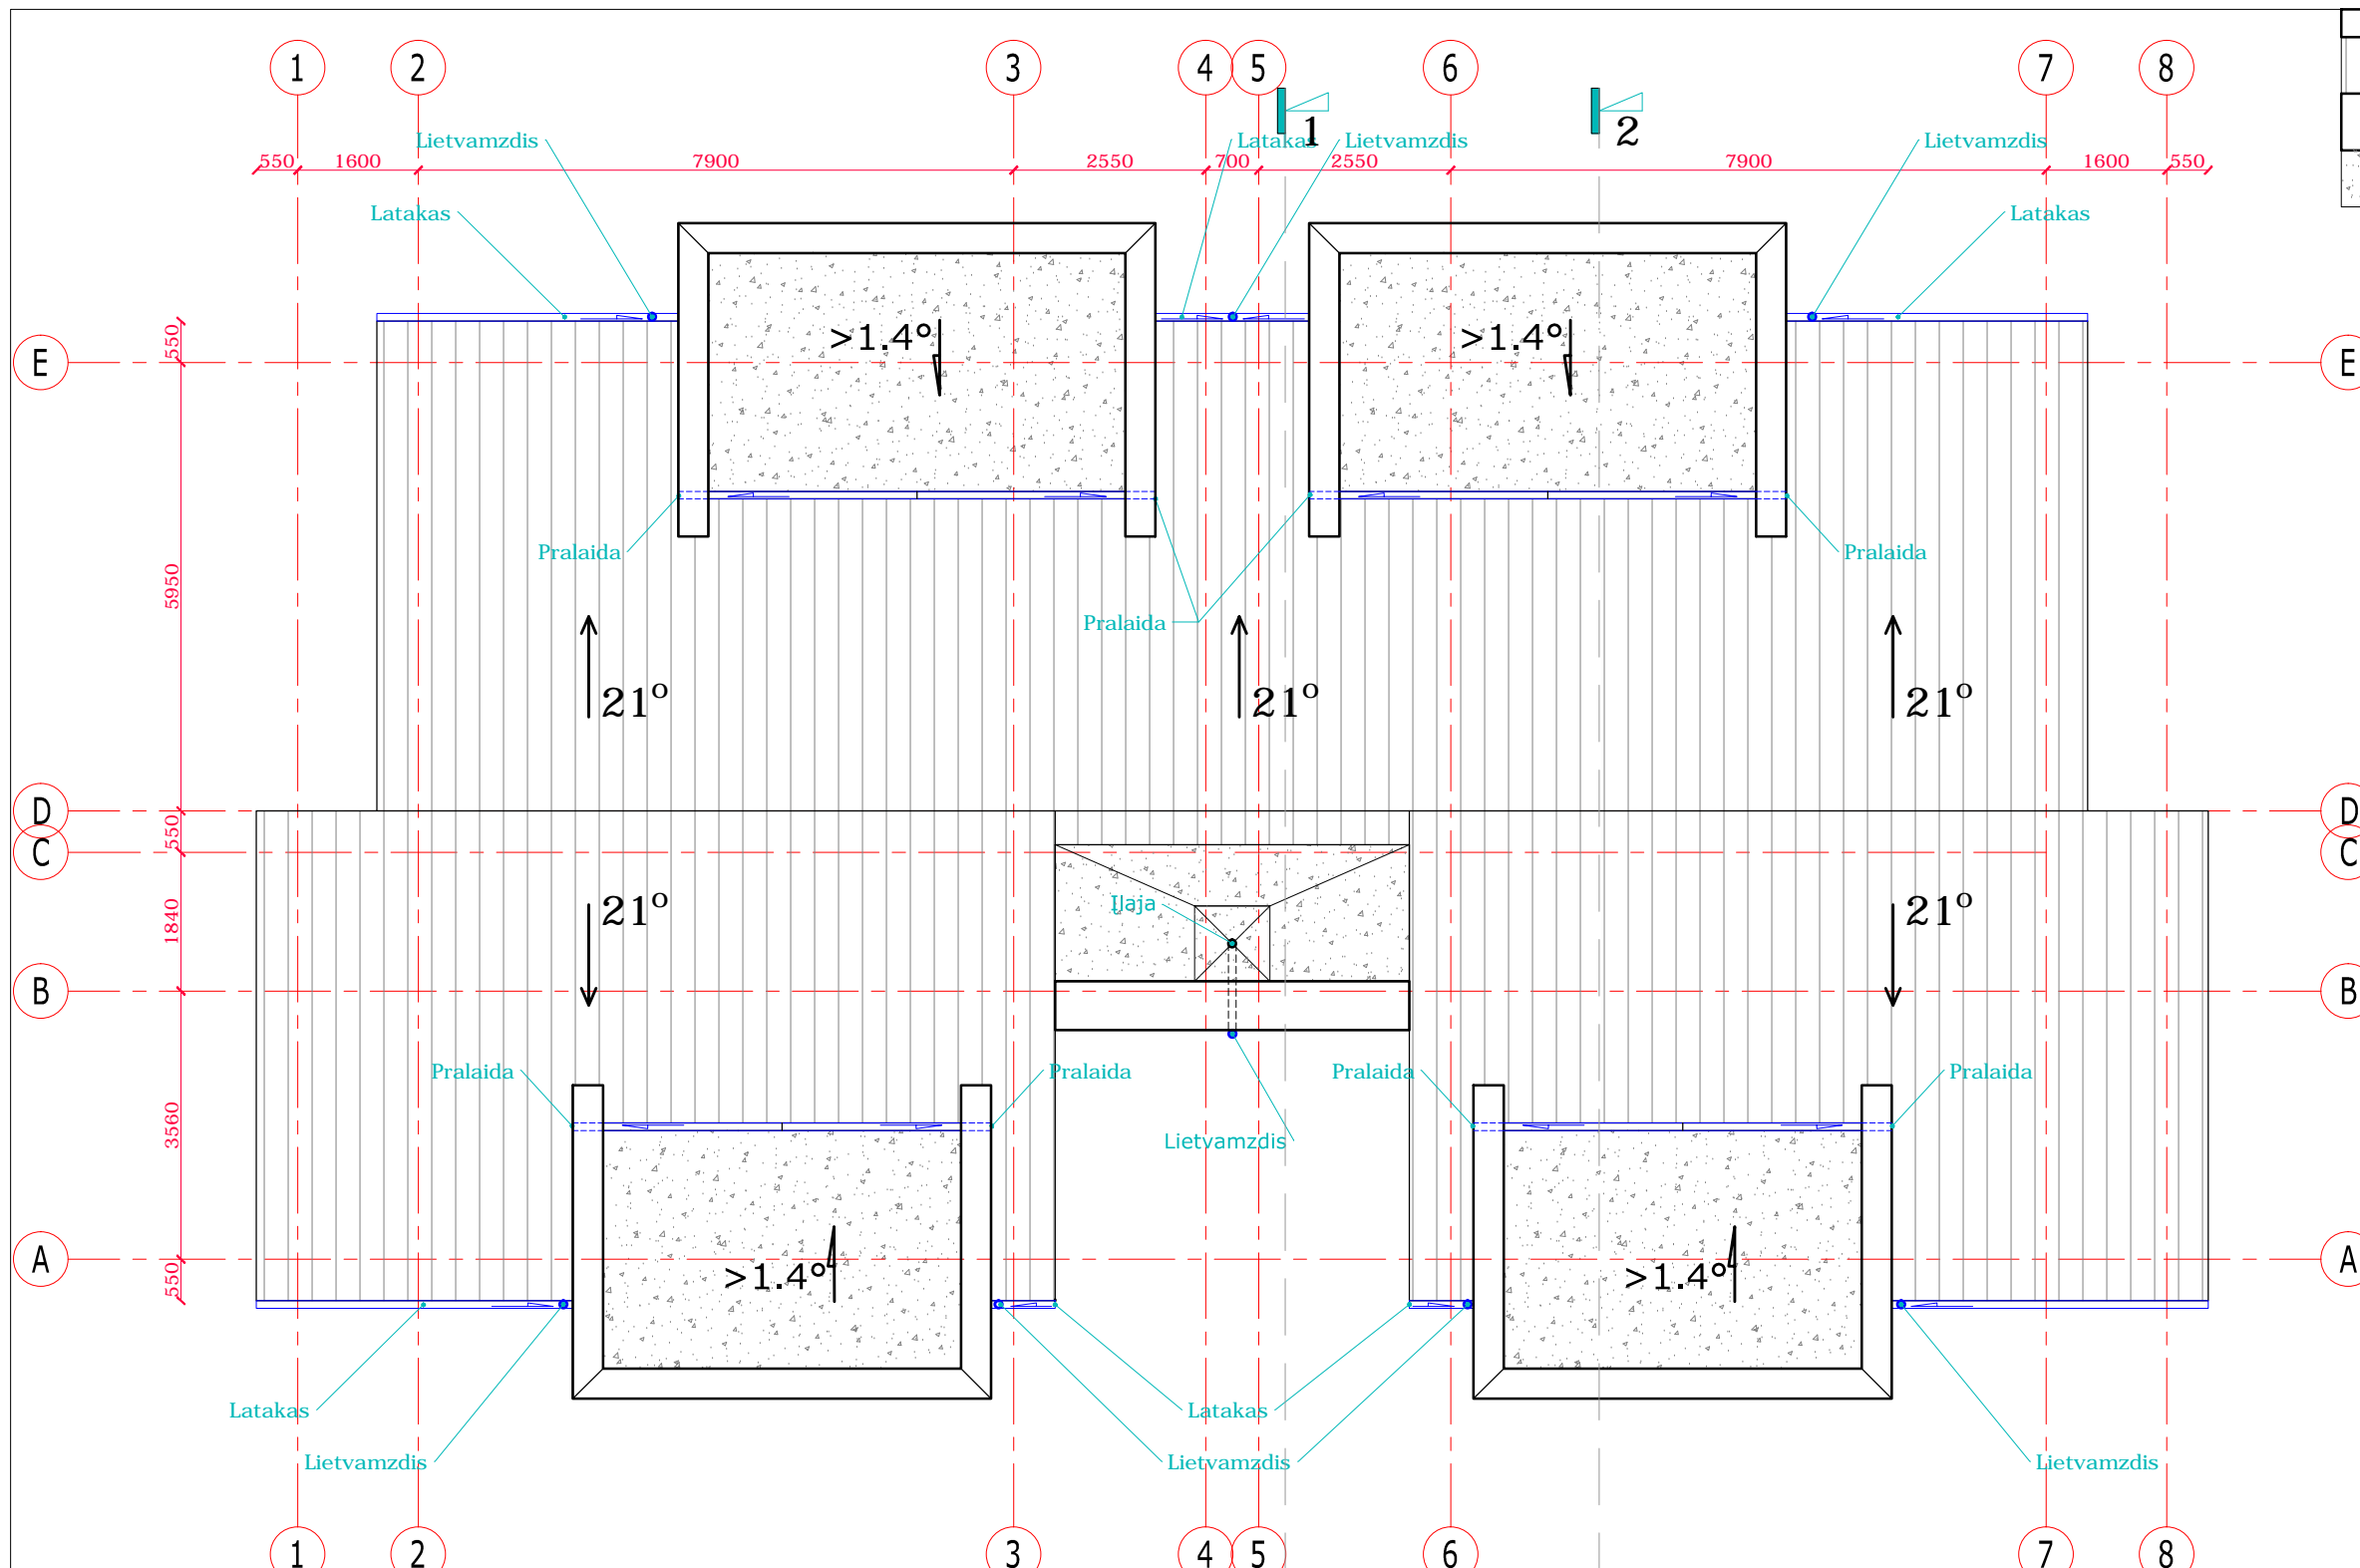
1 2 3 4 5 6 7 8

1 2

Lietvamzdis Latakas Lietvamzdis Lietvamzdis

550 1600 7900 2550 700 2550 7900 1600 550

Latakas Latakas

E E

550

>1.4° >1.4°

5950

Pralaida Pralaida

Pralaida

21° 21° 21°

D D

550

C C

Ilaja

21° 21°

1840

B B

Pralaida Pralaida Pralaida Pralaida

Lietvamzdis

3560

>1.4° >1.4°

A A

550

Latakas Latakas

Lietvamzdis Lietvamzdis Lietvamzdis

1 2 3 4 5 6 7 8